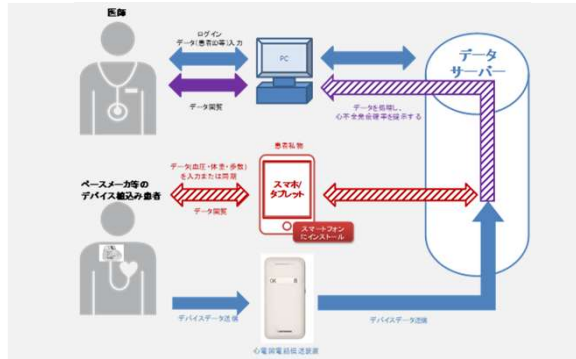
医師

ログイン
データ(患者情報等)入力

データ閲覧

PC

データ
サーバー

データを処理し、
心不全発症確率等を提示する

患者私物

ペースメーカ等の
デバイス植込み患者

データ(血圧・体重・歩数)
を入力または同期

データ閲覧

スマホ/
タブレット

スマートフォン
にインストール

デバイスデータ送信

デバイスデータ送信

心電図電話伝送装置